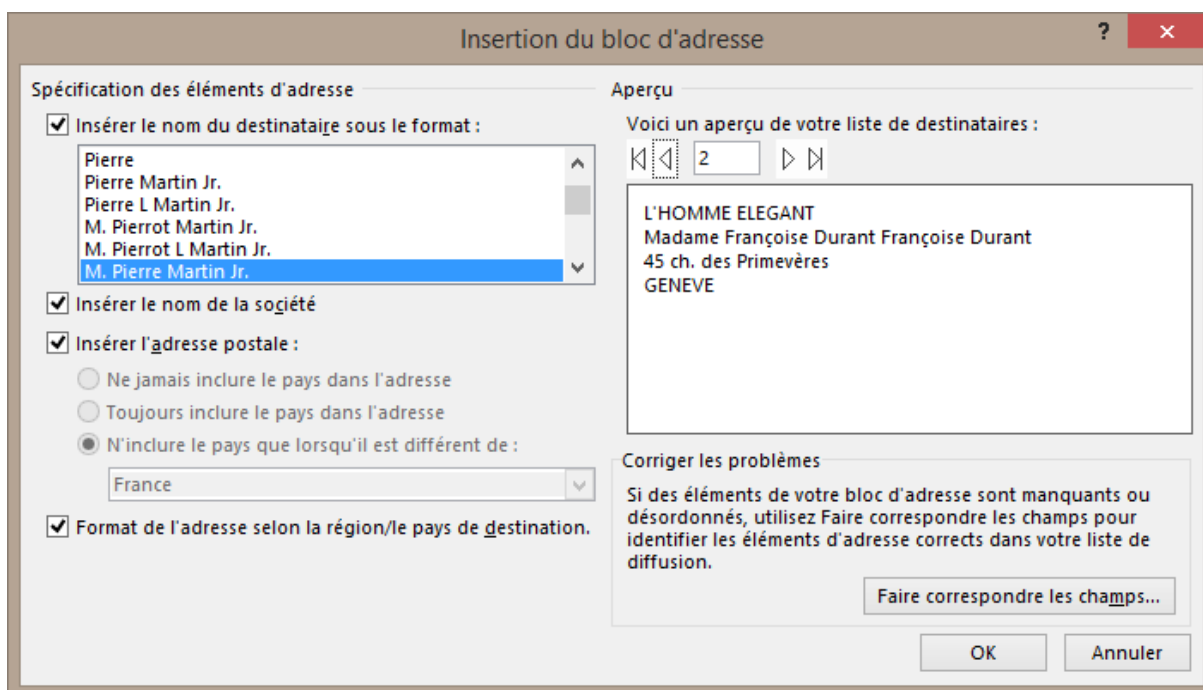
Insertion du bloc d'adresse

?

Spécification des éléments d'adresse

Insérer le nom du destinataire sous le format :

Pierre
Pierre Martin Jr.
Pierre L Martin Jr.
M. Pierrot Martin Jr.
M. Pierrot L Martin Jr.
M. Pierre Martin Jr.

Insérer le nom de la société

Insérer l'adresse postale :

Ne jamais inclure le pays dans l'adresse

Toujours inclure le pays dans l'adresse

N'inclure le pays que lorsqu'il est différent de :

France

Format de l'adresse selon la région/le pays de destination.

Aperçu

Voici un aperçu de votre liste de destinataires :

2

L'HOMME ELEGANT
Madame Françoise Durant Françoise Durant
45 ch. des Primevères
GENEVE

Corriger les problèmes

Si des éléments de votre bloc d'adresse sont manquants ou désordonnés, utilisez Faire correspondre les champs pour identifier les éléments d'adresse corrects dans votre liste de diffusion.

Faire correspondre les champs...

OK

Annuler